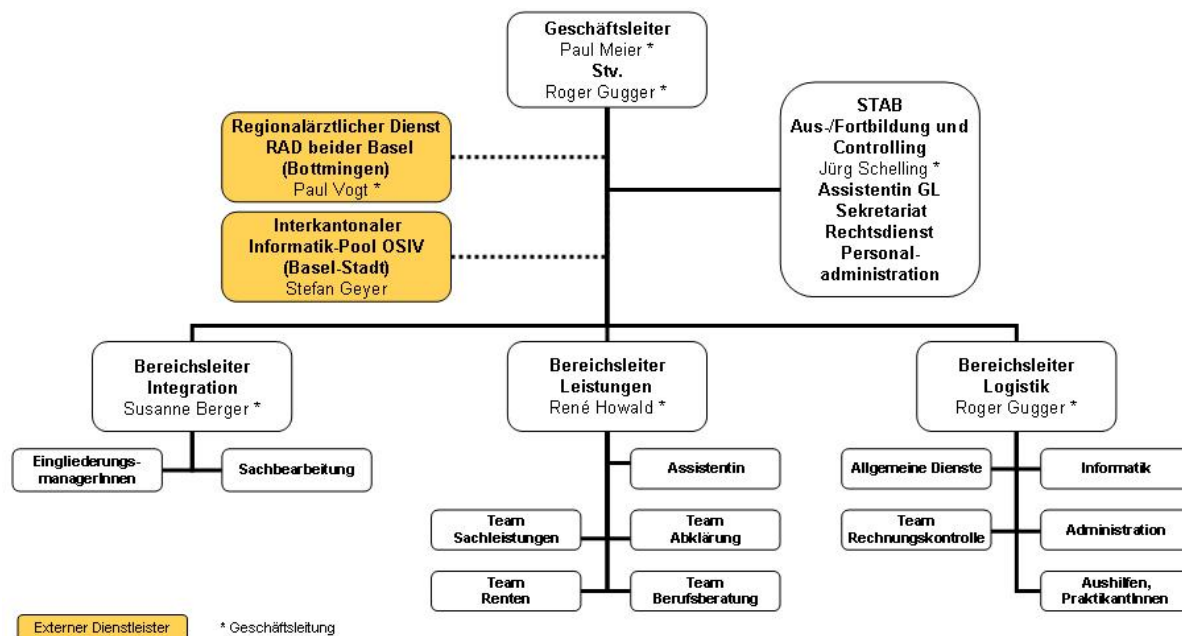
Geschäftsleiter
Paul Meier *
Stv.
Roger Gugger *

Regionalärztlicher Dienst
RAD beider Basel
(Bottmingen)
Paul Vogt *

Interkantonaler
Informatik-Pool OSIV
(Basel-Stadt)
Stefan Geyer

STAB
Aus-/Fortbildung und Controlling
Jürg Schelling *
Assistentin GL
Sekretariat
Rechtsdienst
Personaladministration

Bereichsleiter
Integration
Susanne Berger *

Eingliederungs-managerInnen

Sachbearbeitung

Bereichsleiter
Leistungen
René Howald *

Assistentin

Team
Sachleistungen

Team
Abklärung

Team
Renten

Team
Berufsberatung

Bereichsleiter
Logistik
Roger Gugger *

Allgemeine Dienste

Informatik

Team
Rechnungskontrolle

Administration

Aushilfen,
PraktikantInnen

Externer Dienstleister

* Geschäftsleitung